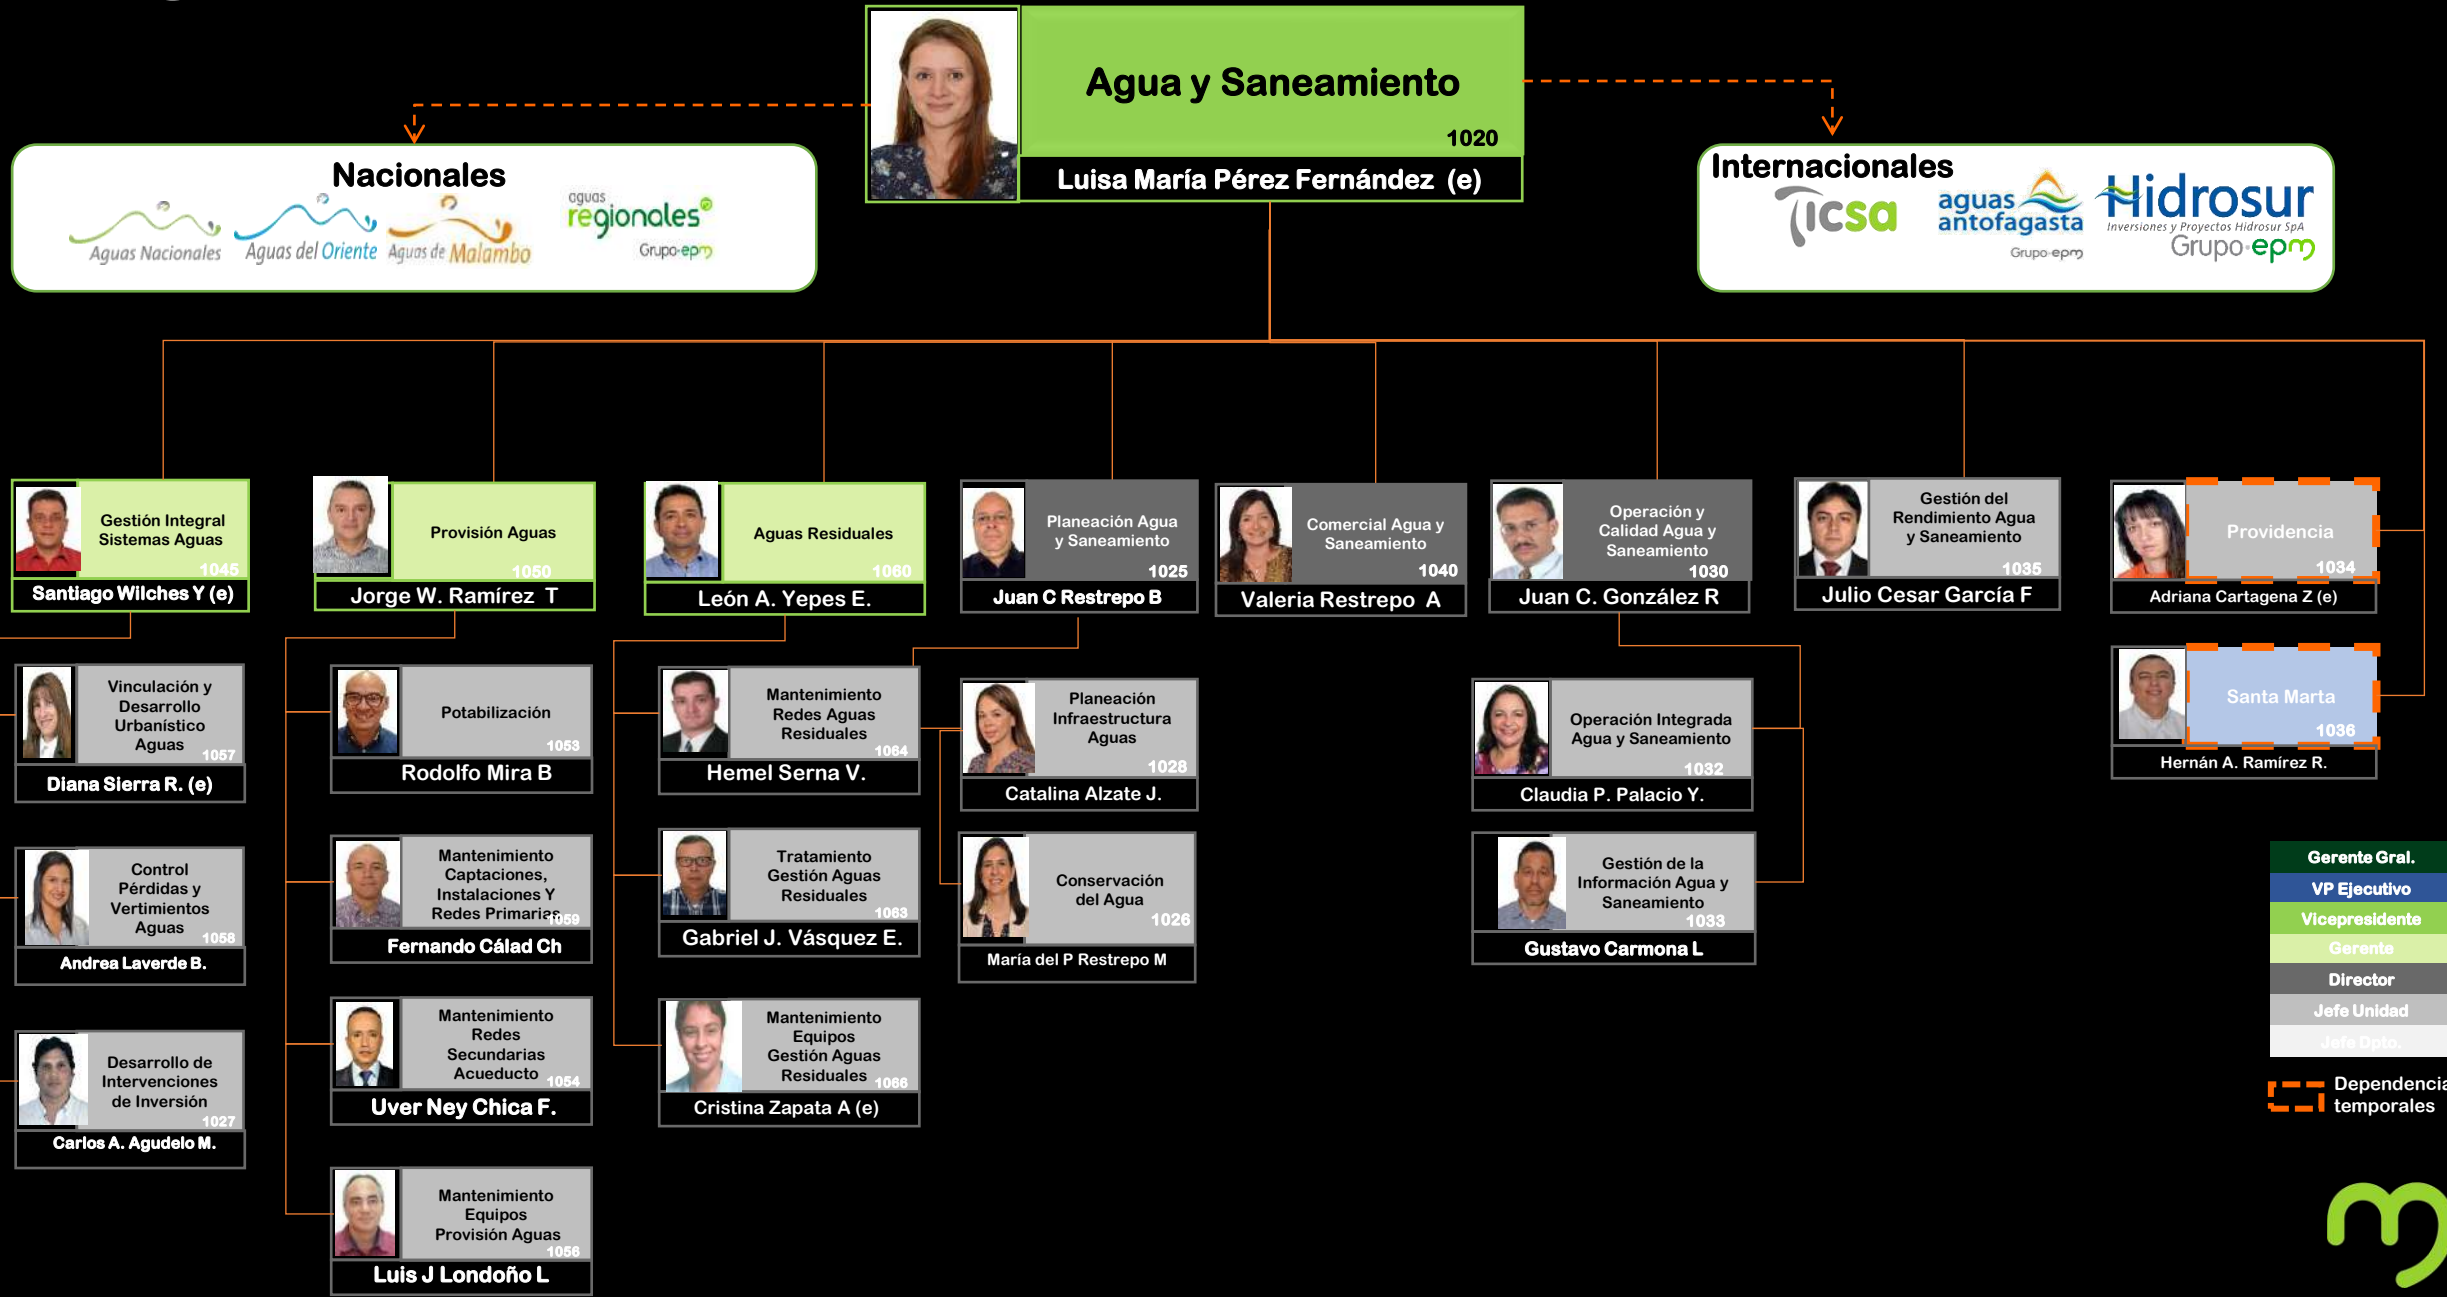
Agua y Saneamiento
1020
Luisa María Pérez Fernández (e)

Nacionales
Aguas Nacionales
Aguas del Oriente
Aguas de Malambo
aguas regionales Grupo-epm

Internacionales
ticsa
aguas antofagasta Grupo-epm
Hidrosur Inversiones y Proyectos Hidrosur SpA Grupo-epm

Gestión Integral Sistemas Aguas 1045
Santiago Wilches Y (e)

Provisión Aguas 1050
Jorge W. Ramírez T

Aguas Residuales 1060
León A. Yepes E.

Planeación Agua y Saneamiento 1025
Juan C Restrepo B

Comercial Agua y Saneamiento 1040
Valeria Restrepo A

Operación y Calidad Agua y Saneamiento 1030
Juan C. González R

Gestión del Rendimiento Agua y Saneamiento 1035
Julio Cesar García F

Providencia 1034
Adriana Cartagena Z (e)

Santa Marta 1036
Hernán A. Ramírez R.

Vinculación y Desarrollo Urbanístico Aguas 1057
Diana Sierra R. (e)

Control Pérdidas y Vertimientos Aguas 1058
Andrea Laverde B.

Desarrollo de Intervenciones de Inversión 1027
Carlos A. Agudelo M.

Potabilización 1053
Rodolfo Mira B

Mantenimiento Captaciones, Instalaciones Y Redes Primarias 1059
Fernando Cálad Ch

Mantenimiento Redes Secundarias Acueducto 1054
Uver Ney Chica F.

Mantenimiento Equipos Provisión Aguas 1056
Luis J Londoño L

Mantenimiento Redes Aguas Residuales 1064
Hemel Serna V.

Tratamiento Gestión Aguas Residuales 1063
Gabriel J. Vásquez E.

Mantenimiento Equipos Gestión Aguas Residuales 1066
Cristina Zapata A (e)

Planeación Infraestructura Aguas 1028
Catalina Alzate J.

Conservación del Agua 1026
María del P Restrepo M

Operación Integrada Agua y Saneamiento 1032
Claudia P. Palacio Y.

Gestión de la Información Agua y Saneamiento 1033
Gustavo Carmona L

Gerente Gral.
VP Ejecutivo
Vicepresidente
Gerente
Director
Jefe Unidad
Jefe Dpto.
Dependencia temporales